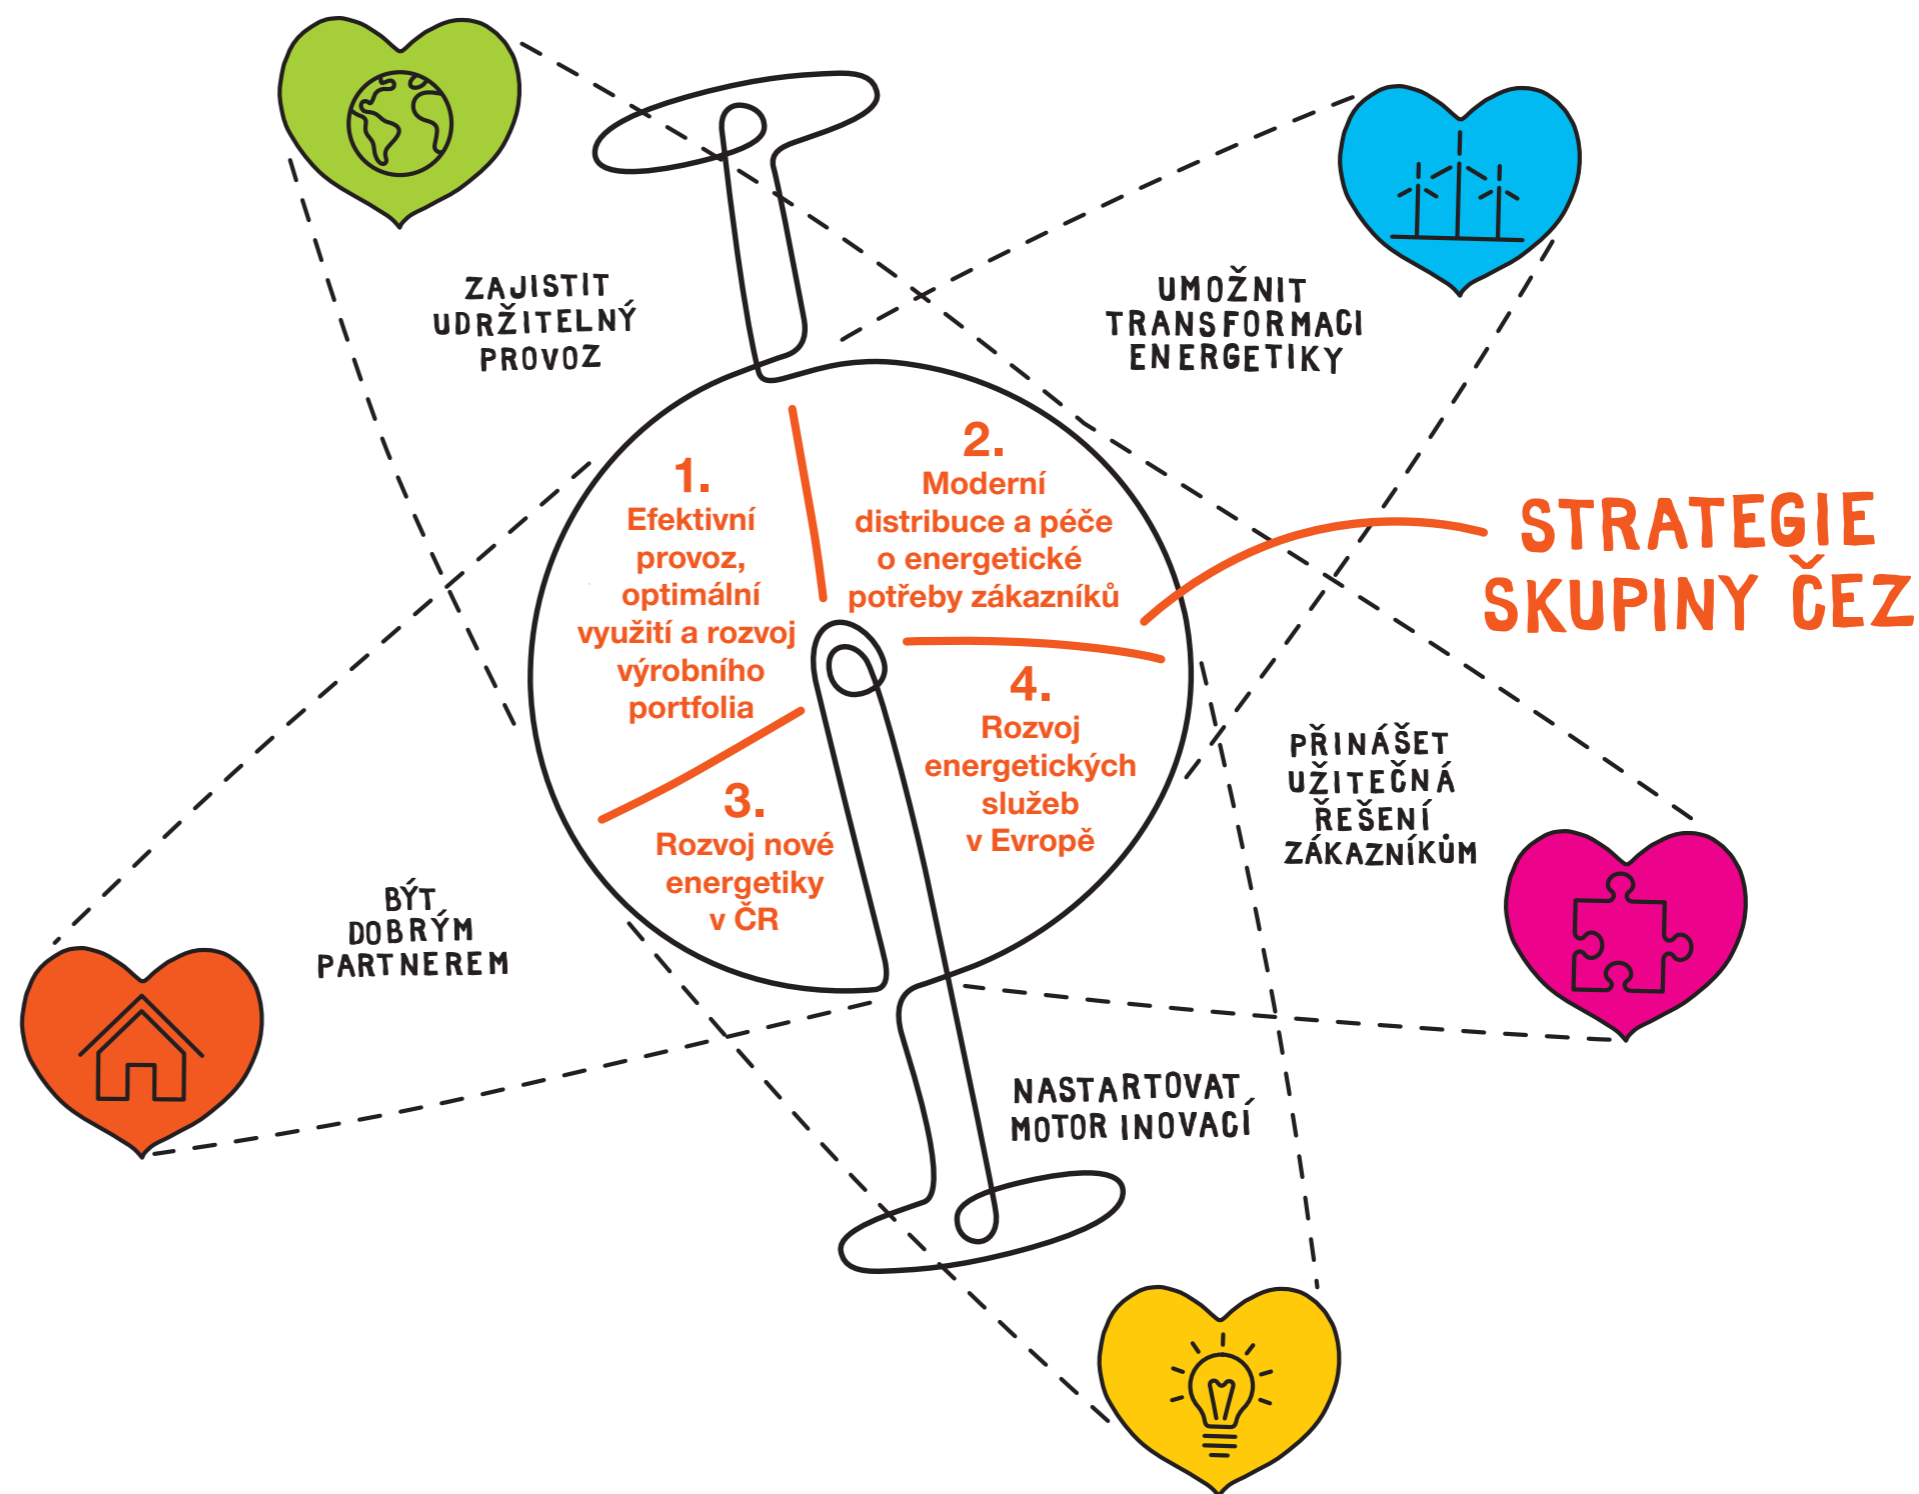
ZAJISTIT UDRŽITELNÝ PROVOZ

UMOŽNIT TRANSFORMACI ENERGETIKY

1.
Efektivní provoz, optimální využití a rozvoj výrobního portfolia

2.
Moderní distribuce a péče o energetické potřeby zákazníků

STRATEGIE SKUPINY ČEZ

3.
Rozvoj nové energetiky v ČR

4.
Rozvoj energetických služeb v Evropě

PŘINÁŠET UŽITEČNÁ ŘEŠENÍ ZÁKAZNÍKŮM

BÝT DOBRÝM PARTNEREM

NASTARTOVAT MOTOR INOVACÍ